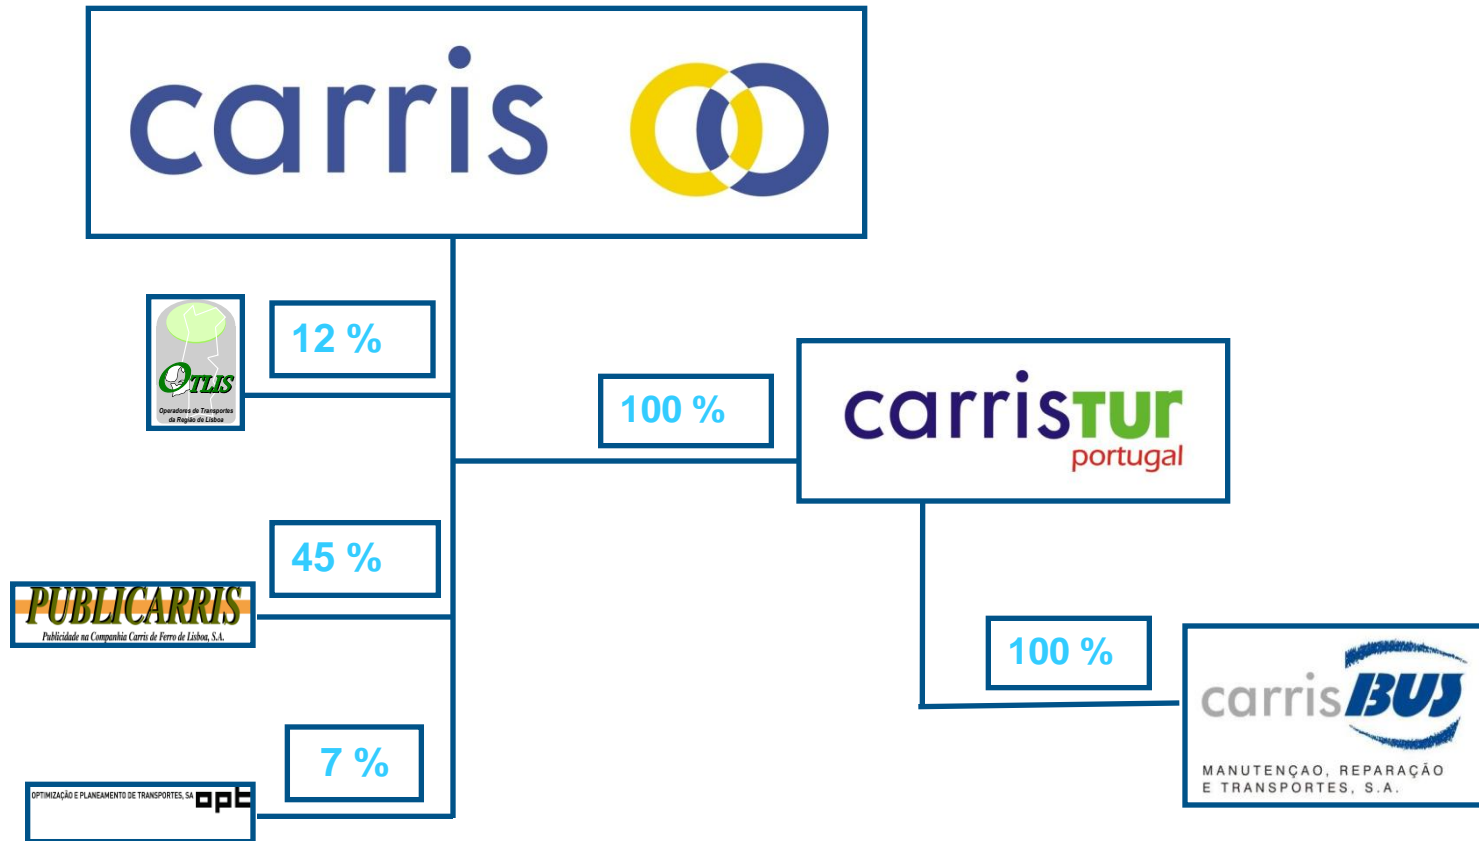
carris

OTLIS
Operadores de Transportes da Região de Lisboa

12 %

100 %

carristur
portugal

45 %

PUBLICARRIS
Publicidade na Companhia Carris de Ferro de Lisboa, S.A.

100 %

carrisBUS
MANUTENÇAO, REPARAÇÃO E TRANSPORTES, S.A.

7 %

OPTIMIZAÇÃO E PLANEAMENTO DE TRANSPORTES, SA opt